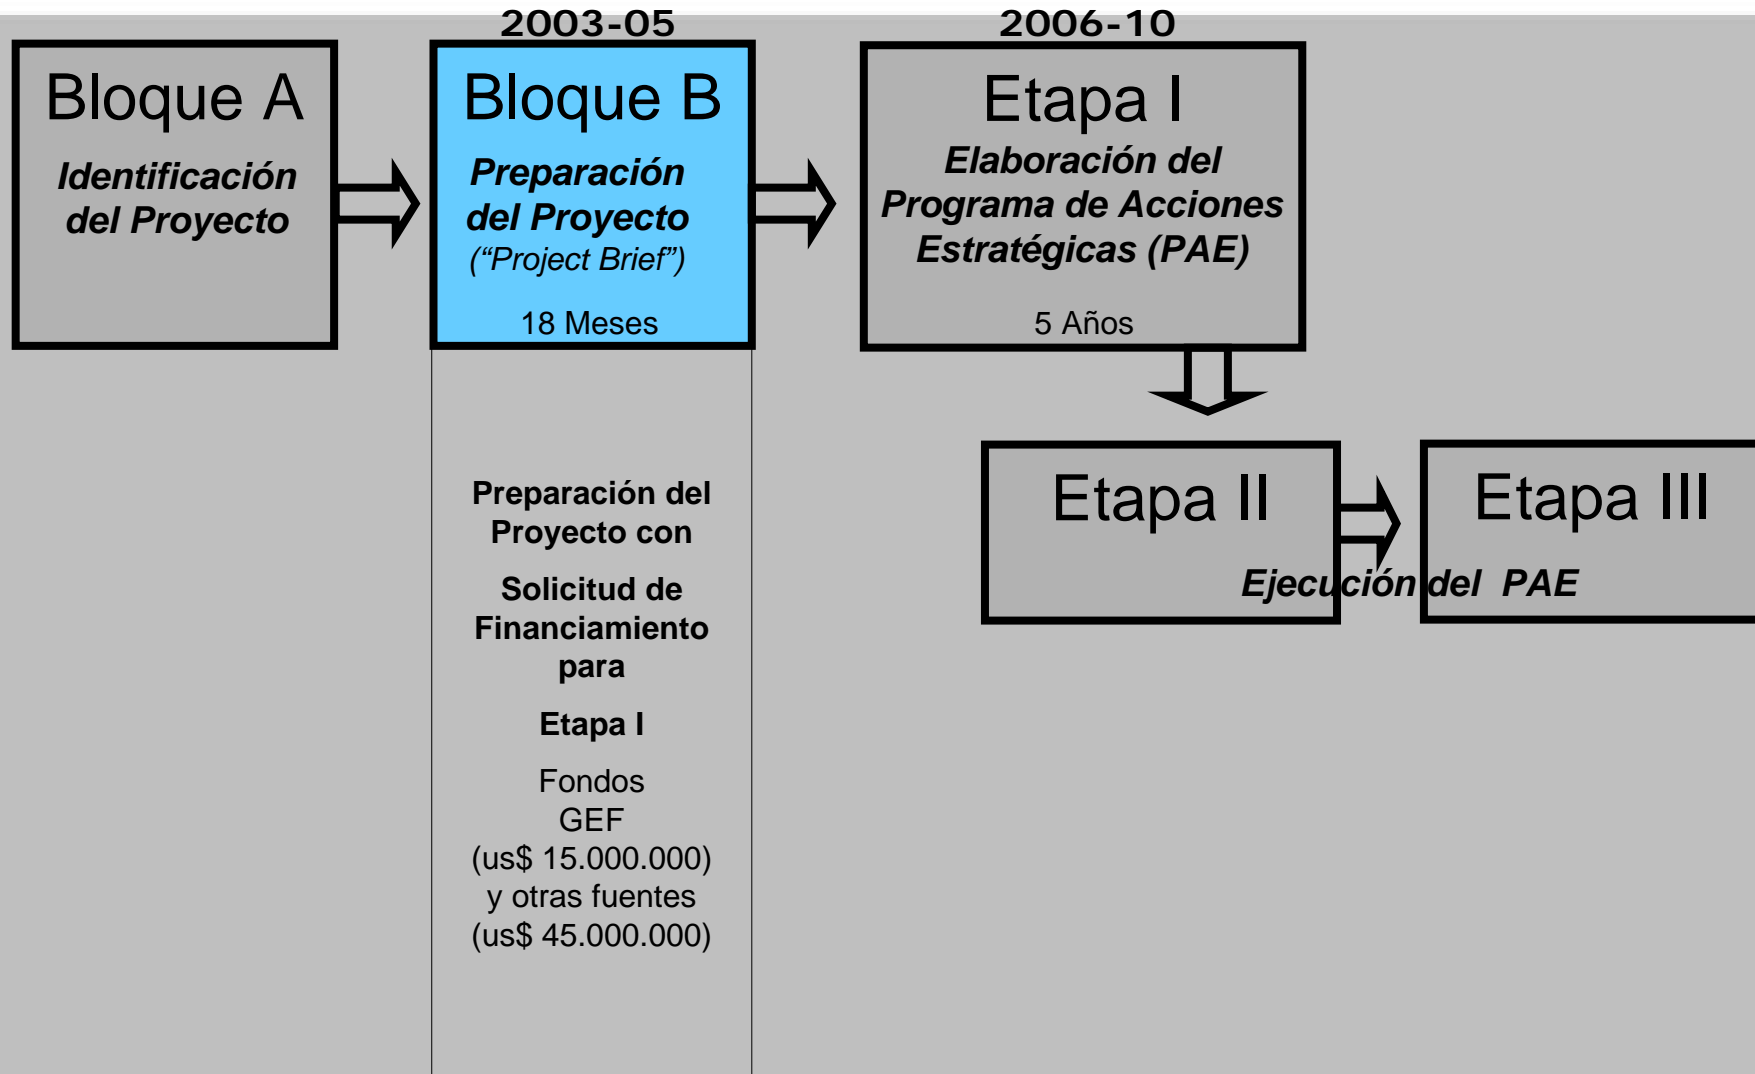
Bloque A

Identificación del Proyecto

2003-05

Bloque B

Preparación del Proyecto

(“Project Brief”)

18 Meses

2006-10

Etapa I

Elaboración del Programa de Acciones Estratégicas (PAE)

5 Años

Preparación del Proyecto con

Solicitud de Financiamiento para

Etapa I

Fondos GEF (us$ 15.000.000) y otras fuentes (us$ 45.000.000)

Etapa II

Etapa III

Ejecución del PAE